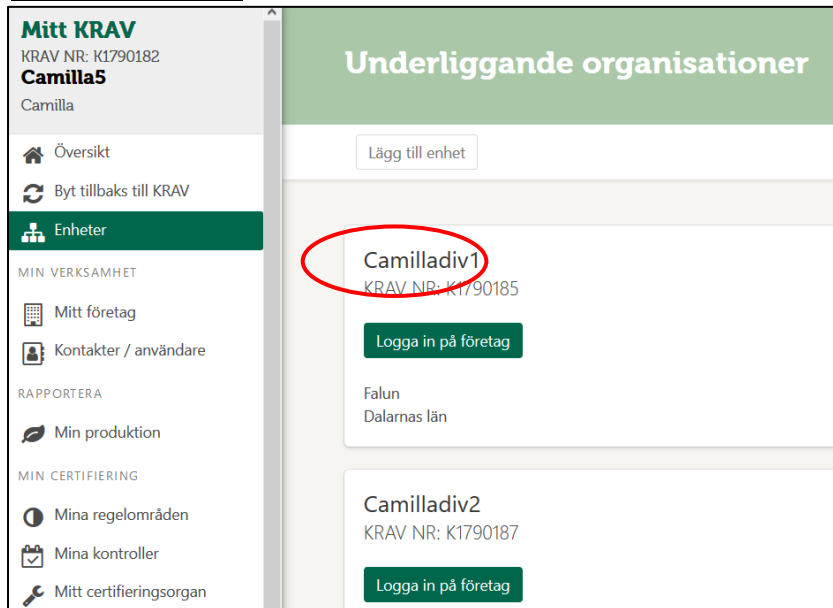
Mitt KRAV
KRAV NR: K1790182
Camilla5
Camilla

Översikt
Byt tillbaks till KRAV
Enheter

MIN VERKSAMHET
Mitt företag
Kontakter / användare

RAPPORTERA
Min produktion

MIN CERTIFIERING
Mina regelområden
Mina kontroller
Mitt certifieringsorgan

Underliggande organisationer

Lägg till enhet

Camilladiv1
KRAV NR: K1790185
Logga in på företag
Falun
Dalarnas län

Camilladiv2
KRAV NR: K1790187
Logga in på företag